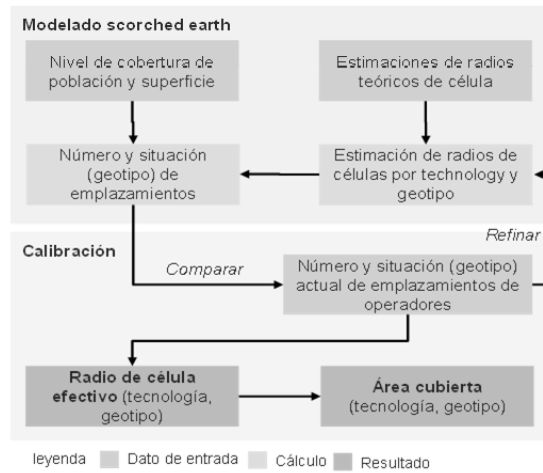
Modelado scorched earth

Nivel de cobertura de población y superficie

Estimaciones de radios teóricos de célula

Número y situación (geotipo) de emplazamientos

Estimación de radios de células por technology y geotipo

Calibración

Refinar

Comparar

Número y situación (geotipo) actual de emplazamientos de operadores

Radio de célula efectivo (tecnología, geotipo)

Área cubierta (tecnología, geotipo)

leyenda Dato de entrada Cálculo Resultado